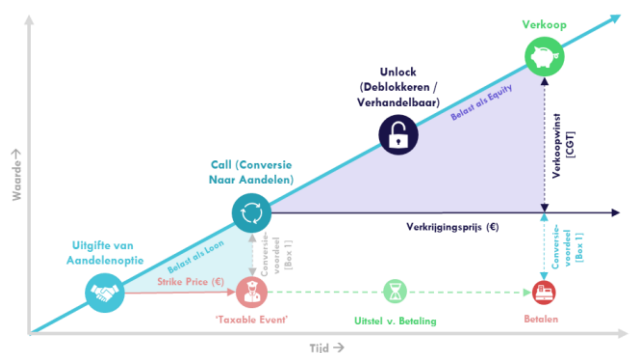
Verkoop

Unlock (Deblokkeren / Verhandelbaar)

Belast als Equity

Verkoopwinst [CGT]

Call (Conversie Naar Aandelen)

Waarde →

Verkrijgingsprijs (€)

Uitgifte van Aandelenoptie

Belast als Loon

Conversievoordeel [Box 1]

Conversievoordeel [Box 1]

Strike Price (€)

'Taxable Event'

Uitstel v. Betaling

Betalen

Tijd →